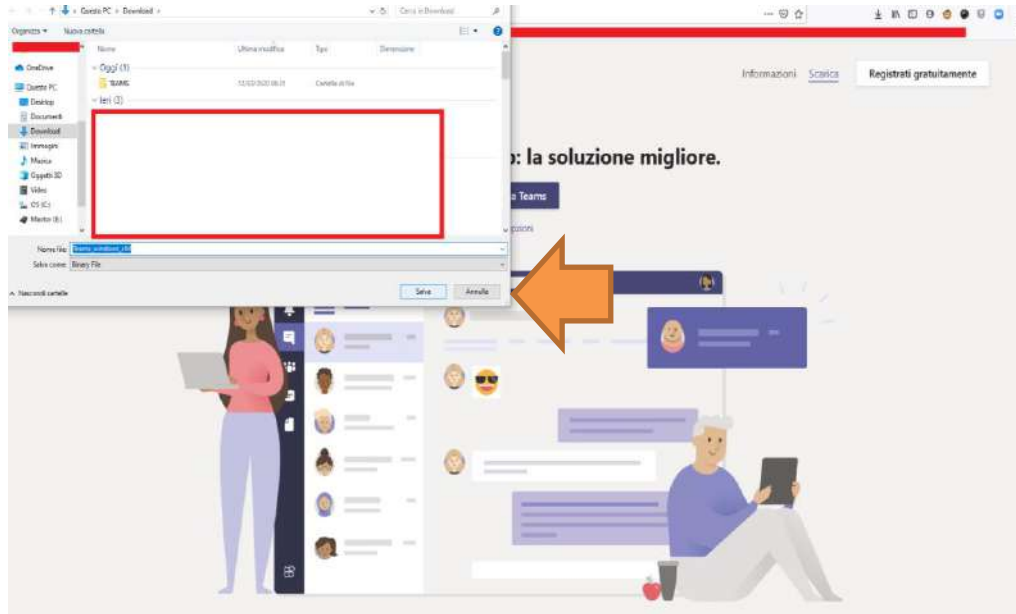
Questo PC > Download >
Cerca in Download
Organizza ▾ Nuova cartella
Nome Ultima modifica Tipo Dimensione
Oggi (1)
TEAMS 12/03/2020 08:31 Cartella di file
Ieri (3)
OneDrive
Questo PC
Desktop
Documenti
Download
Immagini
Musica
Oggetti 3D
Video
OS (C:)
Martin (E:)
Nome file: Teams_windows_x64
Salva come: Binary File
∧ Nascondi cartelle
Salva Annulla

Informazioni Scarica Registrati gratuitamente
: la soluzione migliore.
Teams
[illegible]zioni